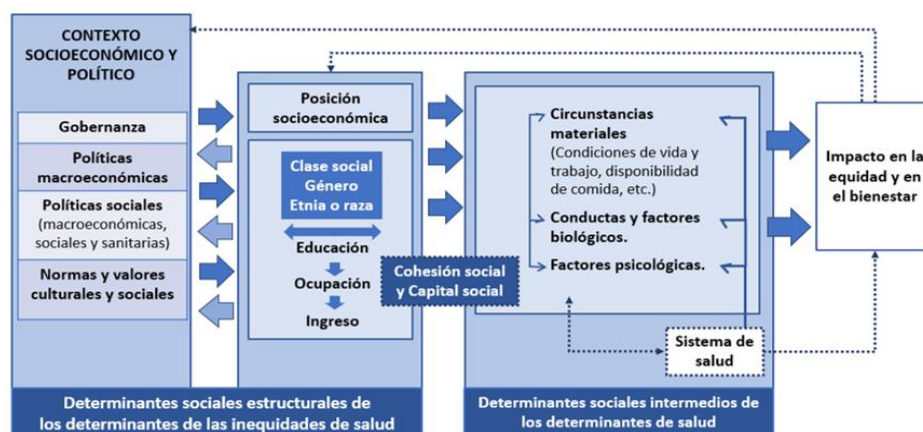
CONTEXTO SOCIOECONÓMICO Y POLÍTICO

Gobernanza

Políticas macroeconómicas

Políticas sociales (macroeconómicas, sociales y sanitarias)

Normas y valores culturales y sociales

Posición socioeconómica

Clase social
Género
Etnia o raza

Educación

Ocupación

Ingreso

Cohesión social y Capital social

Circunstancias materiales
(Condiciones de vida y trabajo, disponibilidad de comida, etc.)

Conductas y factores biológicos.

Factores psicológicas.

Sistema de salud

Impacto en la equidad y en el bienestar

Determinantes sociales estructurales de los determinantes de las inequidades de salud

Determinantes sociales intermedios de los determinantes de salud